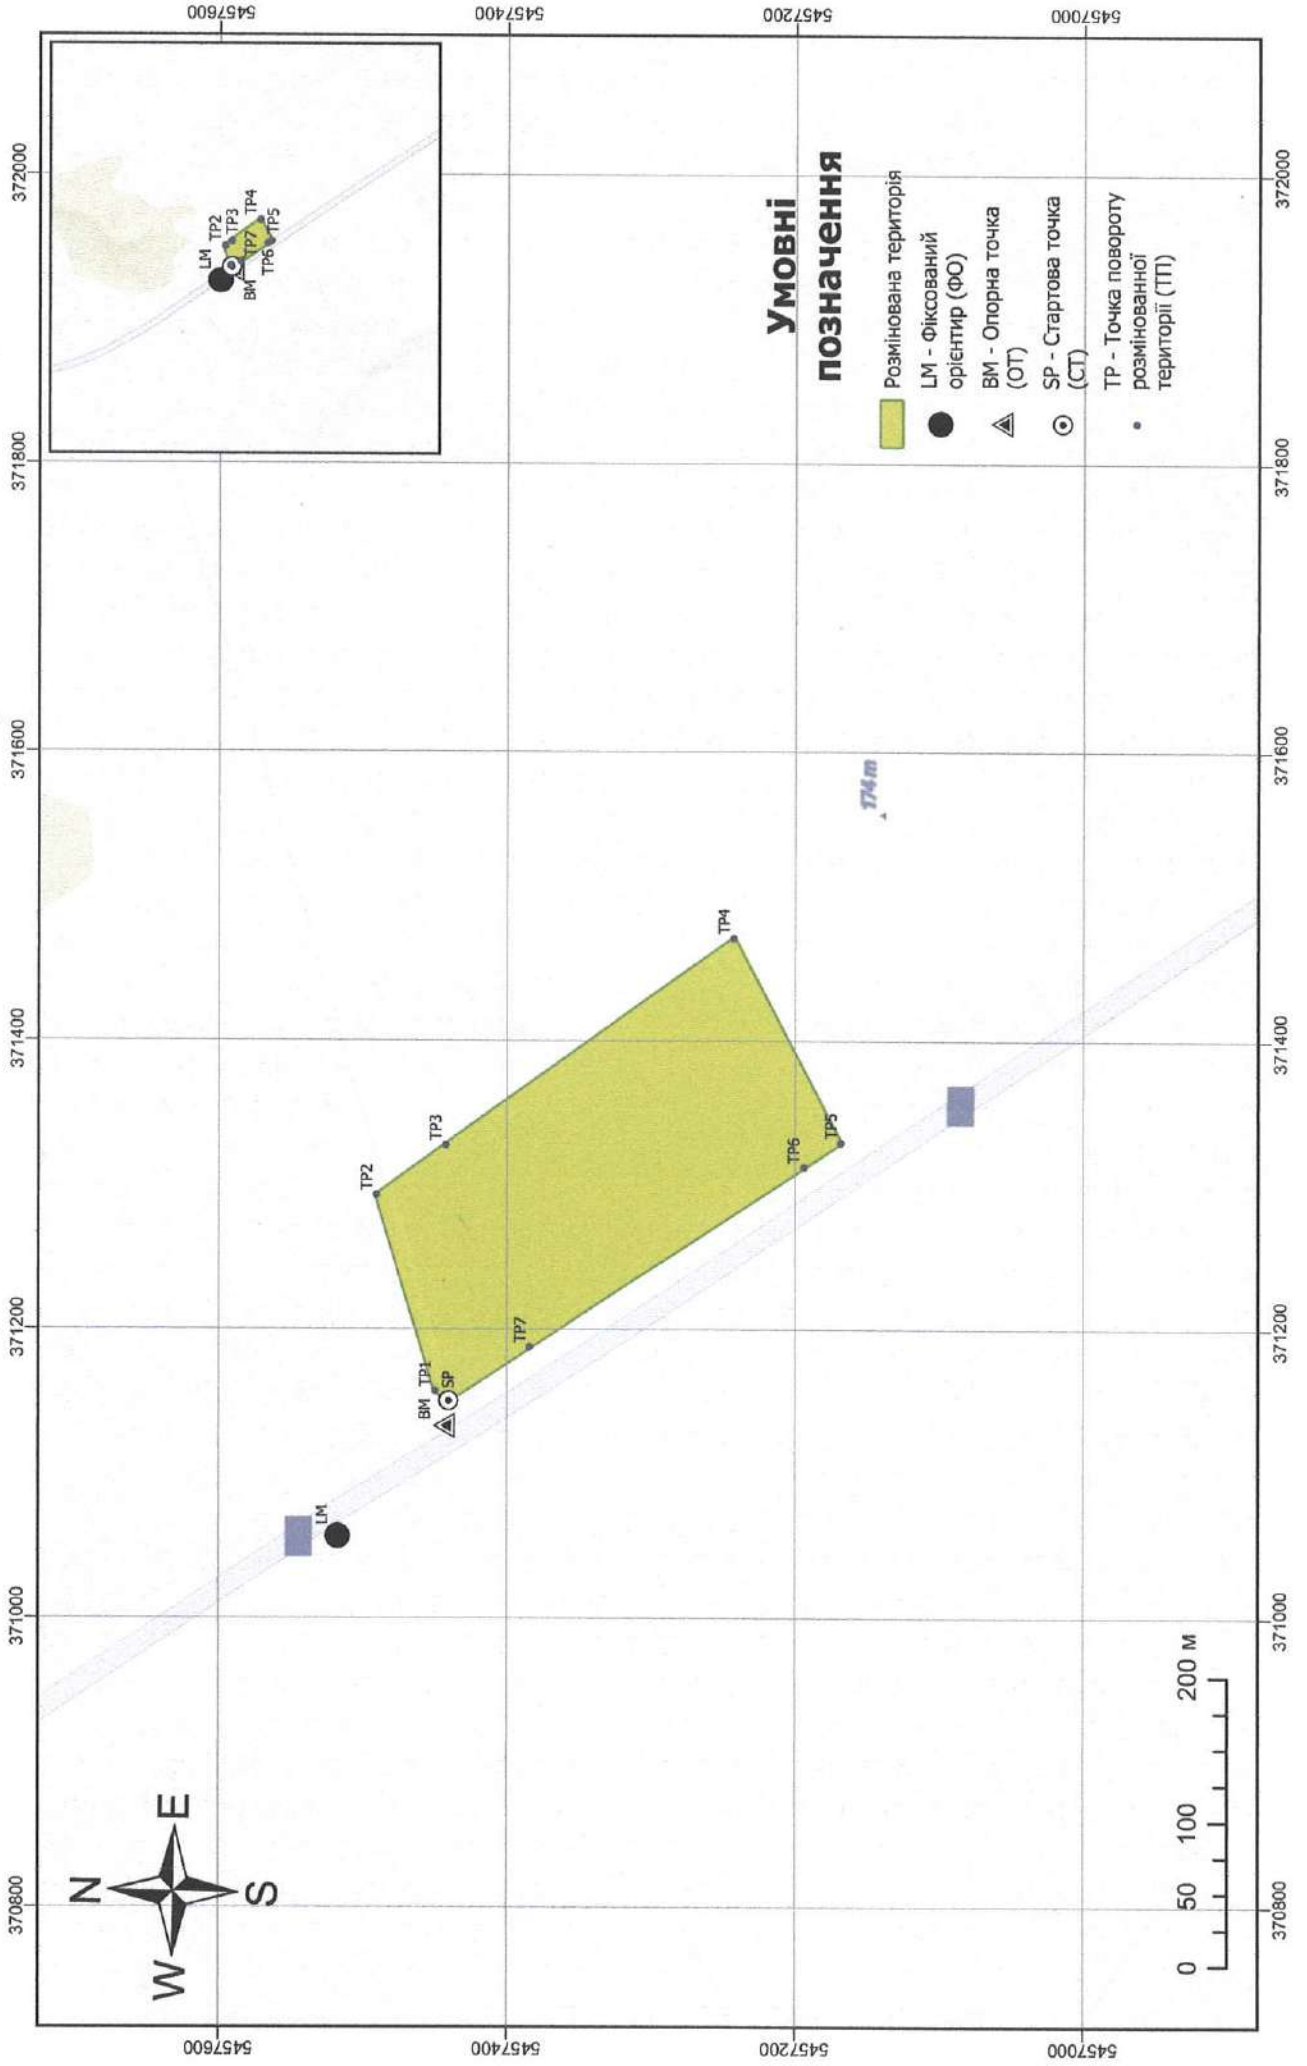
5457600
5457400
5457200
5457000

372000
371800
371600
371400
371200
371000
370800

LM
TP2
TP3
TP4
TP1
TP5
TP6
BM
SP
TP7

Умовні позначення

Розмінована територія
LM - Фіксований орієнтир (ФО)
BM - Опорна точка (ОТ)
SP - Стартова точка (СТ)
TP - Точка повороту розмінованої території (ТП)

174m

TP4
TP3
TP2
TP6
TP5
TP7
TP1
BM
SP
LM

N
E
S
W

0 50 100 200 м

371000
371200
371400
371600
371800
372000
370800

5457600
5457400
5457200
5457000